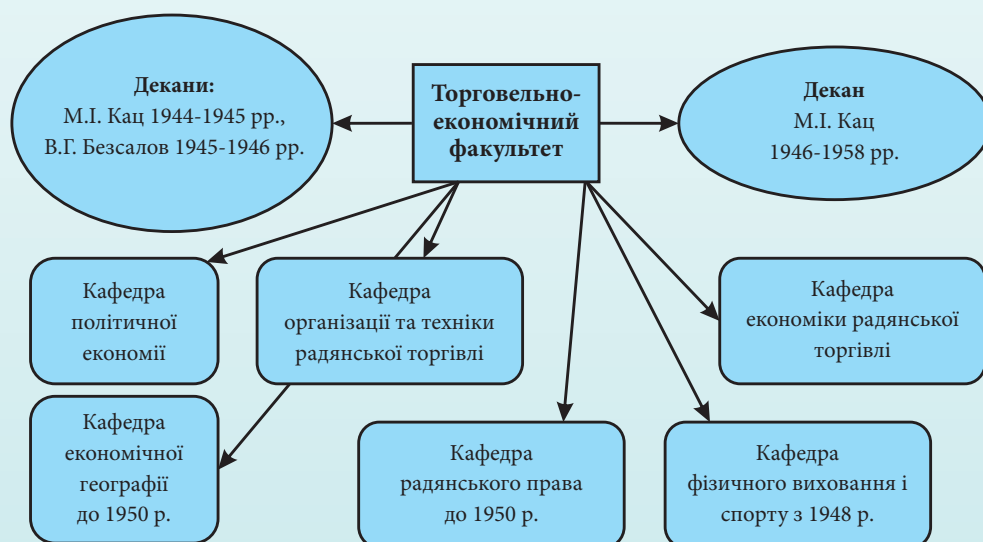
Декани:
М.І. Кац 1944-1945 рр.,
В.Г. Безсалов 1945-1946 рр.

Торговельно-економічний факультет

Декан
М.І. Кац
1946-1958 рр.

Кафедра політичної економії

Кафедра організації та техніки радянської торгівлі

Кафедра економіки радянської торгівлі

Кафедра економічної географії до 1950 р.

Кафедра радянського права до 1950 р.

Кафедра фізичного виховання і спорту з 1948 р.